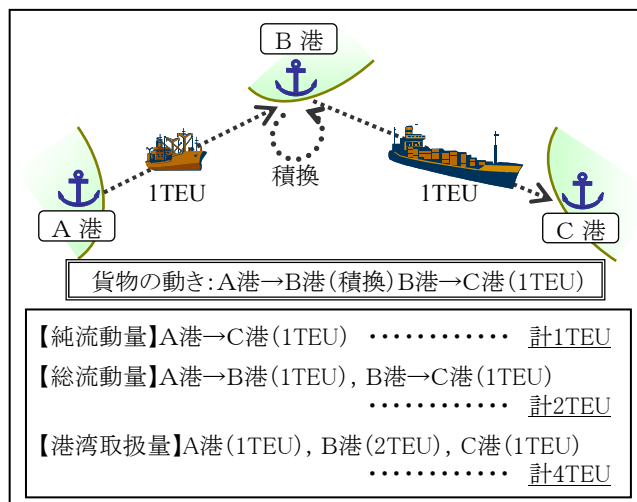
B 港

1TEU

積換

1TEU

A 港

C 港

貨物の動き:A港→B港(積換)B港→C港(1TEU)

【純流動量】A港→C港(1TEU) ・・・・・・・・・・・・・ 計1TEU

【総流動量】A港→B港(1TEU), B港→C港(1TEU)
・・・・・・・・・・・・・ 計2TEU

【港湾取扱量】A港(1TEU), B港(2TEU), C港(1TEU)
・・・・・・・・・・・・・ 計4TEU